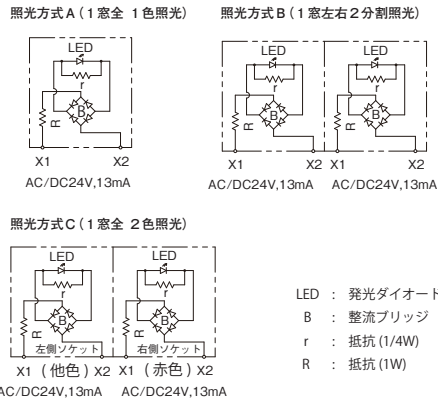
照光方式A（1窓全 1色照光）

LED
r
B
R
X1 X2
AC/DC24V,13mA

照光方式B（1窓左右2分割照光）

LED
r
B
R
X1 X2
AC/DC24V,13mA

LED
r
B
R
X1 X2
AC/DC24V,13mA

照光方式C（1窓全 2色照光）

LED
r
B
R
左側ソケット
X1（他色）X2
AC/DC24V,13mA

LED
r
B
R
右側ソケット
X1（赤色）X2
AC/DC24V,13mA

LED : 発光ダイオード
B : 整流ブリッジ
r : 抵抗 (1/4W)
R : 抵抗 (1W)